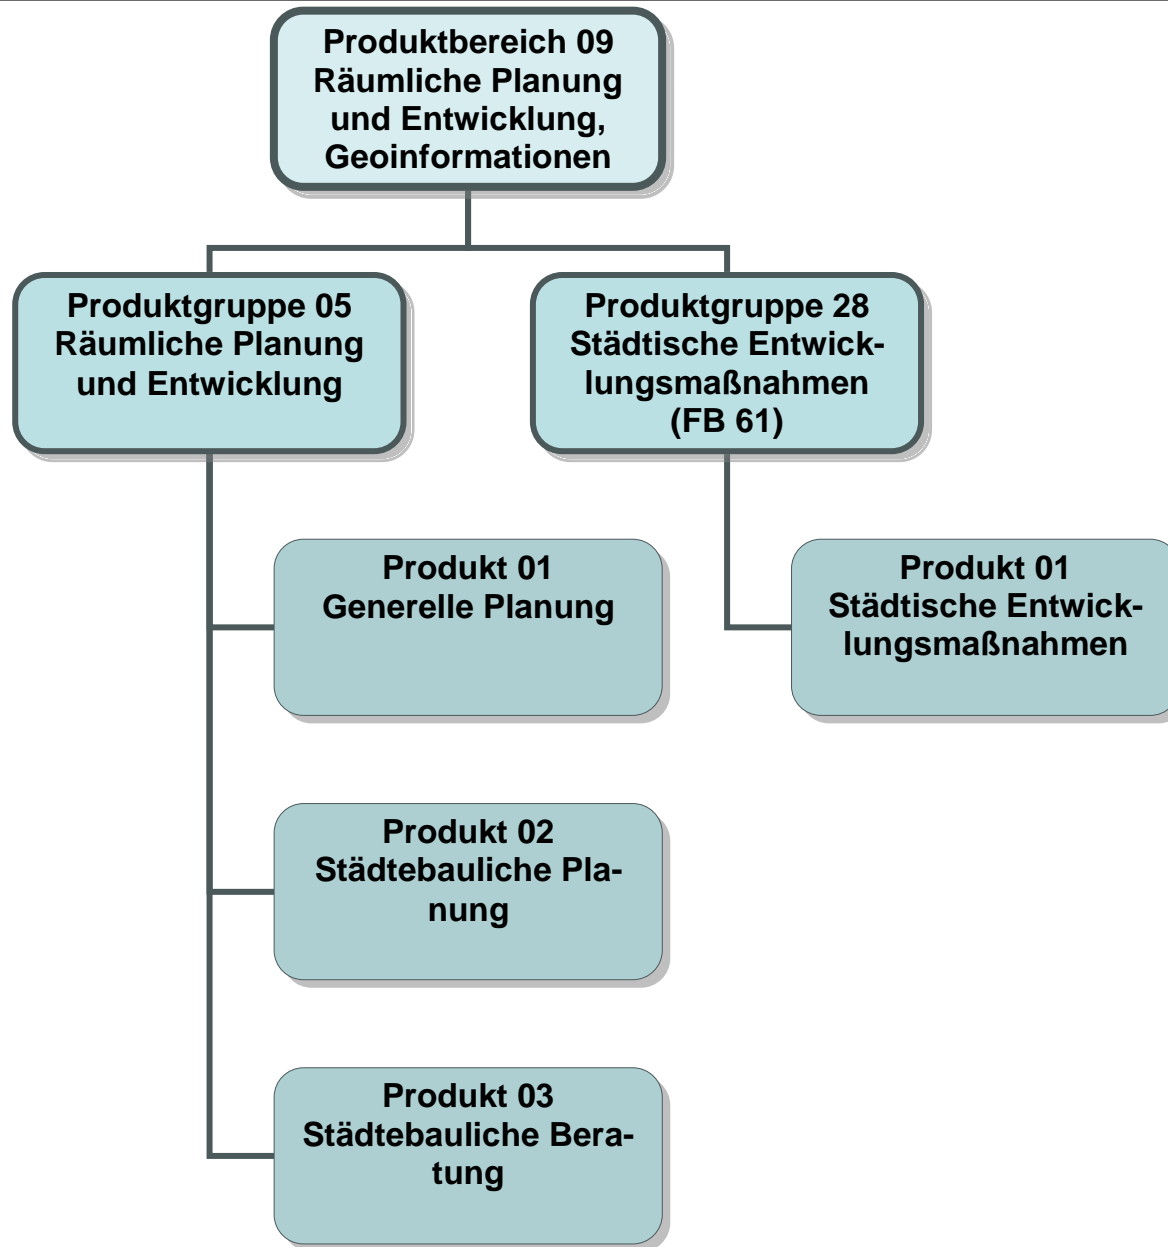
Produktbereich 09
Räumliche Planung und Entwicklung, Geoinformationen

Produktgruppe 05
Räumliche Planung und Entwicklung

Produktgruppe 28
Städtische Entwicklungsmaßnahmen (FB 61)

Produkt 01
Generelle Planung

Produkt 02
Städtebauliche Planung

Produkt 03
Städtebauliche Beratung

Produkt 01
Städtische Entwicklungsmaßnahmen